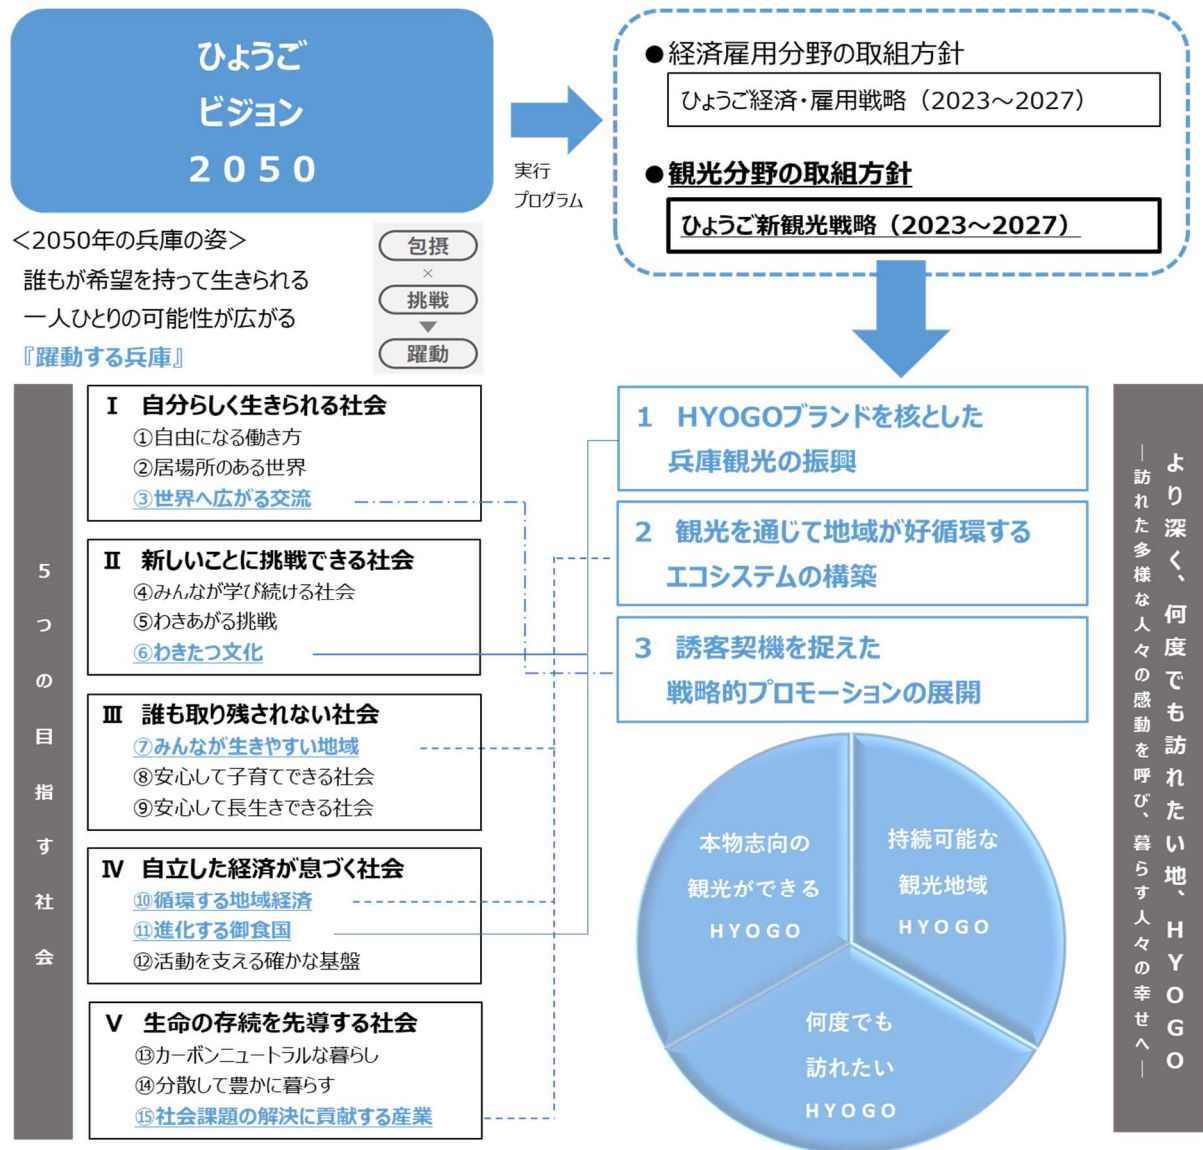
ひょうご
ビジョン
2050

実行
プログラム

●経済雇用分野の取組方針
ひょうご経済・雇用戦略（2023～2027）

●観光分野の取組方針
ひょうご新観光戦略（2023～2027）

<2050年の兵庫の姿>
誰もが希望を持って生きられる
一人ひとりの可能性が広がる
『躍動する兵庫』

包摂
×
挑戦
躍動

5つの目指す社会

Ⅰ 自分らしく生きられる社会
①自由になる働き方
②居場所のある世界
③世界へ広がる交流

Ⅱ 新しいことに挑戦できる社会
④みんなが学び続ける社会
⑤わきあがる挑戦
⑥わきたつ文化

Ⅲ 誰も取り残されない社会
⑦みんなが生きやすい地域
⑧安心して子育てできる社会
⑨安心して長生きできる社会

Ⅳ 自立した経済が息づく社会
⑩循環する地域経済
⑪進化する御食国
⑫活動を支える確かな基盤

Ⅴ 生命の存続を先導する社会
⑬カーボンニュートラルな暮らし
⑭分散して豊かに暮らす
⑮社会課題の解決に貢献する産業

1 HYOGOブランドを核とした
兵庫観光の振興

2 観光を通じて地域が好循環する
エコシステムの構築

3 誘客契機を捉えた
戦略的プロモーションの展開

本物志向の
観光ができる
HYOGO

持続可能な
観光地域
HYOGO

何度でも
訪れたい
HYOGO

より深く、何度でも訪れたい地、HYOGO
―訪れた多様な人々の感動を呼び、暮らす人々の幸せへ―